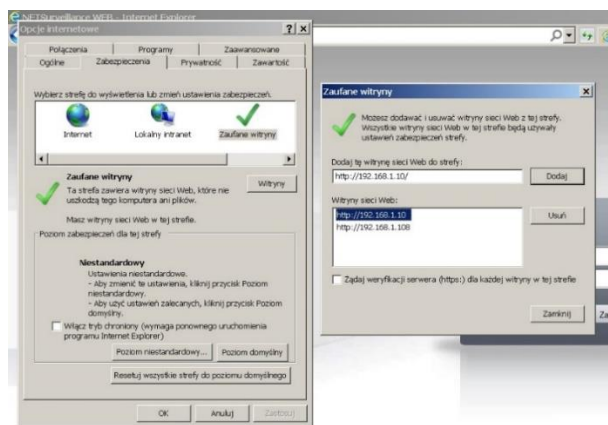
NETSurveillance WEB - Internet Explorer
Opcje internetowe
?
×
Połączenia
Programy
Zaawansowane
Ogólne
Zabezpieczenia
Prywatność
Zawartość

Wybierz strefę do wyświetlenia lub zmień ustawienia zabezpieczeń.

Internet
Lokalny intranet
Zaufane witryny

Zaufane witryny
Ta strefa zawiera witryny sieci Web, które nie uszkodzą tego komputera ani plików.
Witryny

Masz witryny sieci Web w tej strefie.

Poziom zabezpieczeń dla tej strefy

Niestandardowy
Ustawienia niestandardowe.
- Aby zmienić te ustawienia, kliknij przycisk Poziom niestandardowy.
- Aby użyć ustawień zalecanych, kliknij przycisk Poziom domyślny.

Włącz tryb chroniony (wymaga ponownego uruchomienia programu Internet Explorer)

Poziom niestandardowy...
Poziom domyślny

Resetuj wszystkie strefy do poziomu domyślnego

OK
Anuluj
Zastosuj

Zaufane witryny
×
Możesz dodawać i usuwać witryny sieci Web z tej strefy. Wszystkie witryny sieci Web w tej strefie będą używały ustawień zabezpieczeń strefy.

Dodaj tę witrynę sieci Web do strefy:
http://192.168.1.10/
Dodaj

Witryny sieci Web:
http://192.168.1.10
http://192.168.1.108
Usuń

Żądaj weryfikacji serwera (https:) dla każdej witryny w tej strefie

Zamknij
Za